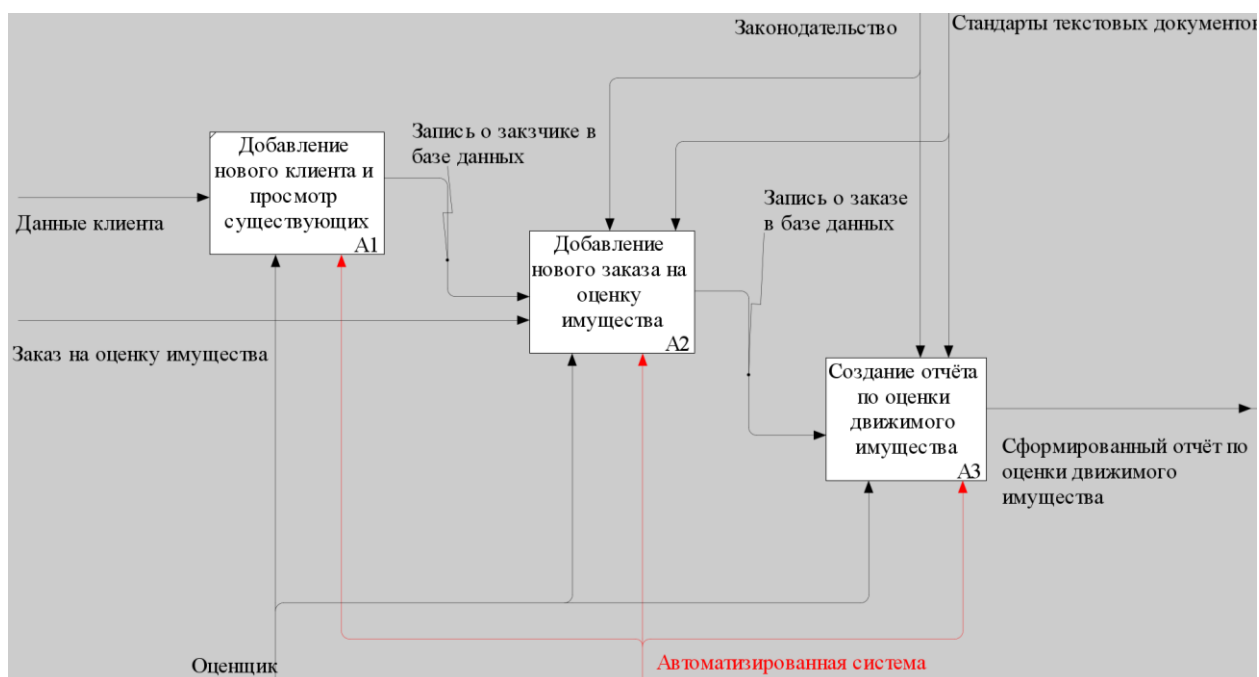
Законодательство

Стандарты текстовых документов

Добавление нового клиента и просмотр существующих

A1

Запись о закзчике в базе данных

Данные клиента

Добавление нового заказа на оценку имущества

A2

Запись о заказе в базе данных

Заказ на оценку имущества

Создание отчёта по оценки движимого имущества

A3

Сформированный отчёт по оценки движимого имущества

Оценщик

Автоматизированная система